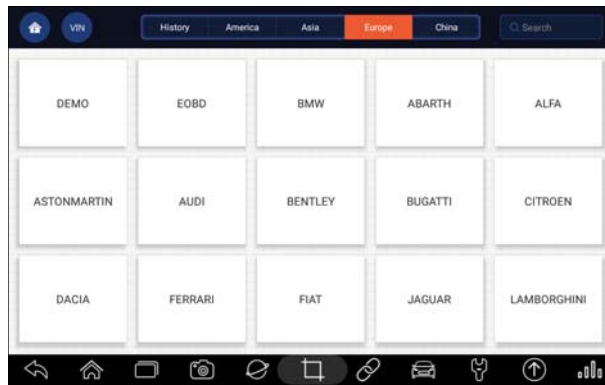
VIN

History America Asia Europe China

Search

| DEMO | EOBD | BMW | ABARTH | ALFA |
|---|---|---|---|---|
| ASTONMARTIN | AUDI | BENTLEY | BUGATTI | CITROEN |
| DACIA | FERRARI | FIAT | JAGUAR | LAMBORGHINI |